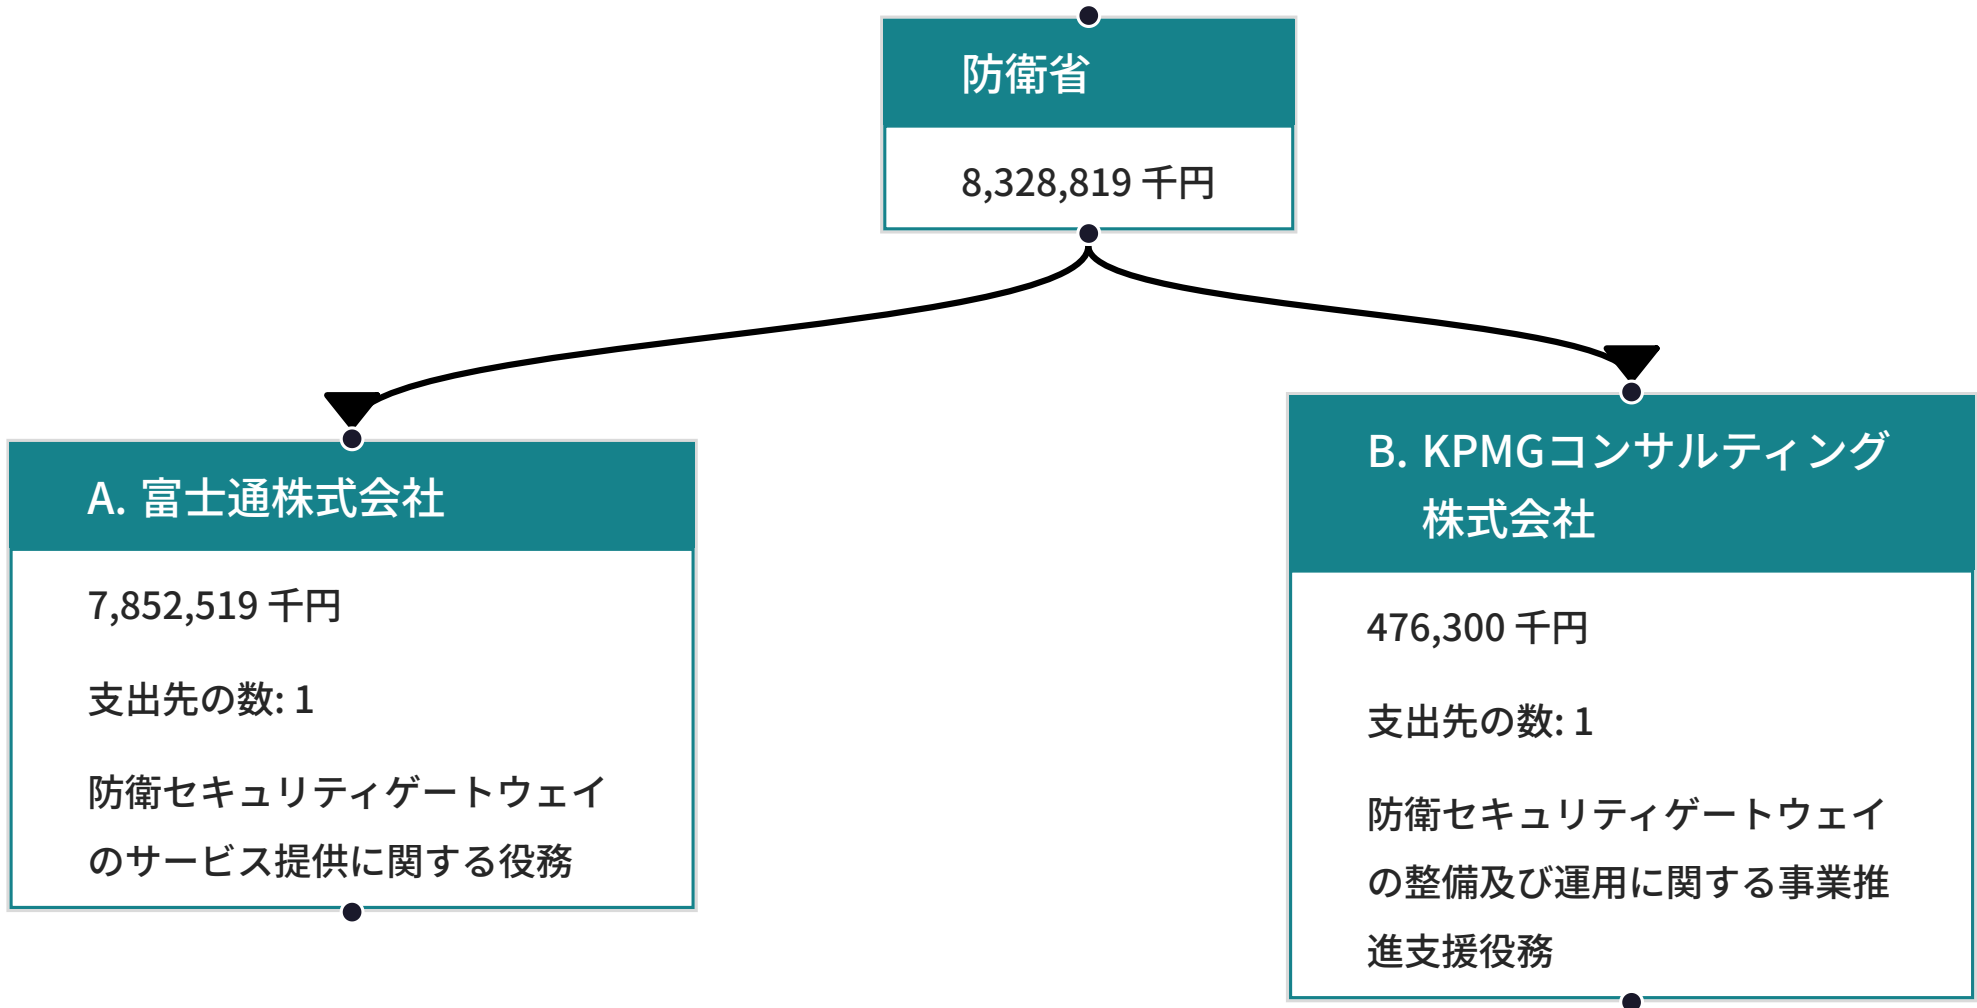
防衛省

8,328,819 千円

A. 富士通株式会社

7,852,519 千円

支出先の数: 1

防衛セキュリティゲートウェイのサービス提供に関する役務

B. KPMGコンサルティング株式会社

476,300 千円

支出先の数: 1

防衛セキュリティゲートウェイの整備及び運用に関する事業推進支援役務